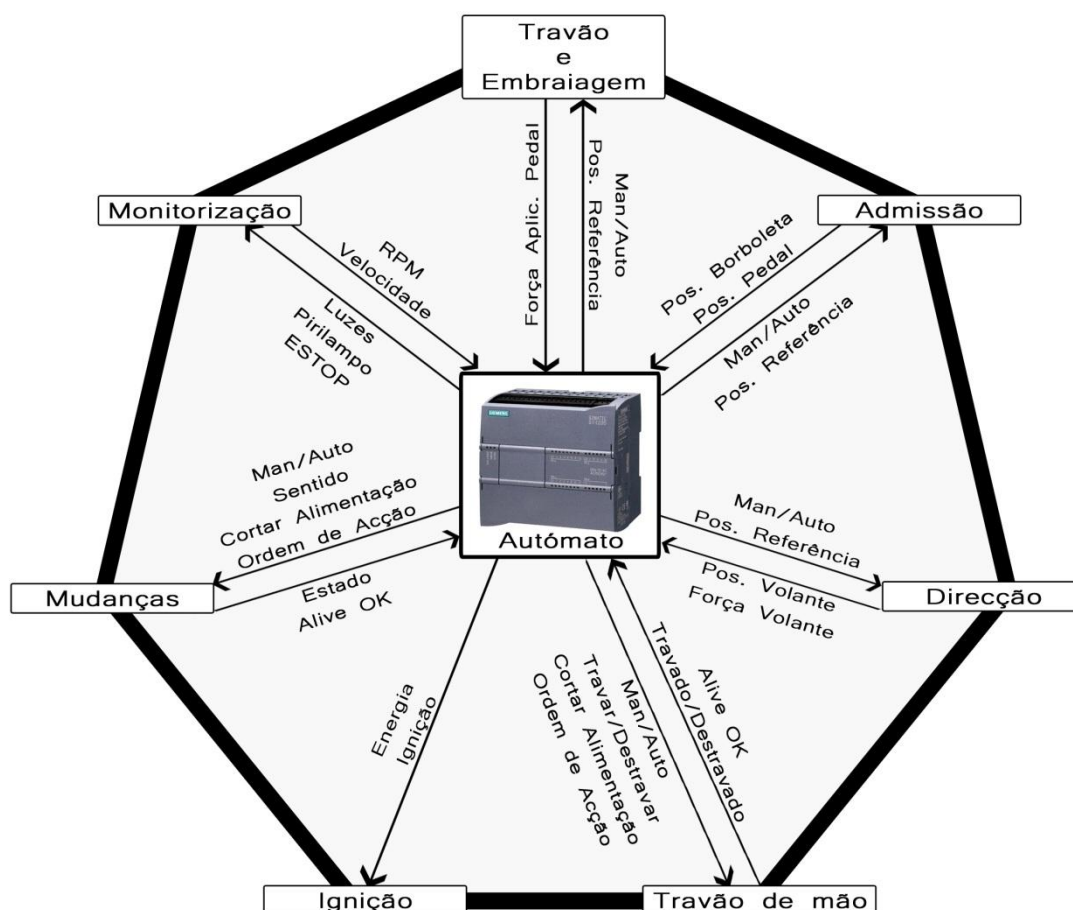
Travão e Embraiagem

Força Aplic. Pedal

Man/Auto
Pos. Referência

Monitorização

RPM
Velocidade

Luzes
Pirilampo
ESTOP

Admissão

Pos. Borboleta
Pos. Pedal

Man/Auto
Pos. Referência

Autómato

Man/Auto
Sentido
Cortar Alimentação
Ordem de Acção

Mudanças

Estado
Alive OK

Man/Auto
Pos. Referência

Direcção

Pos. Volante
Força Volante

Energia
Ignição

Man/Auto
Travar/Destravar
Cortar Alimentação
Ordem de Acção

Alive OK
Travado/Destravado

Ignição

Travão de mão